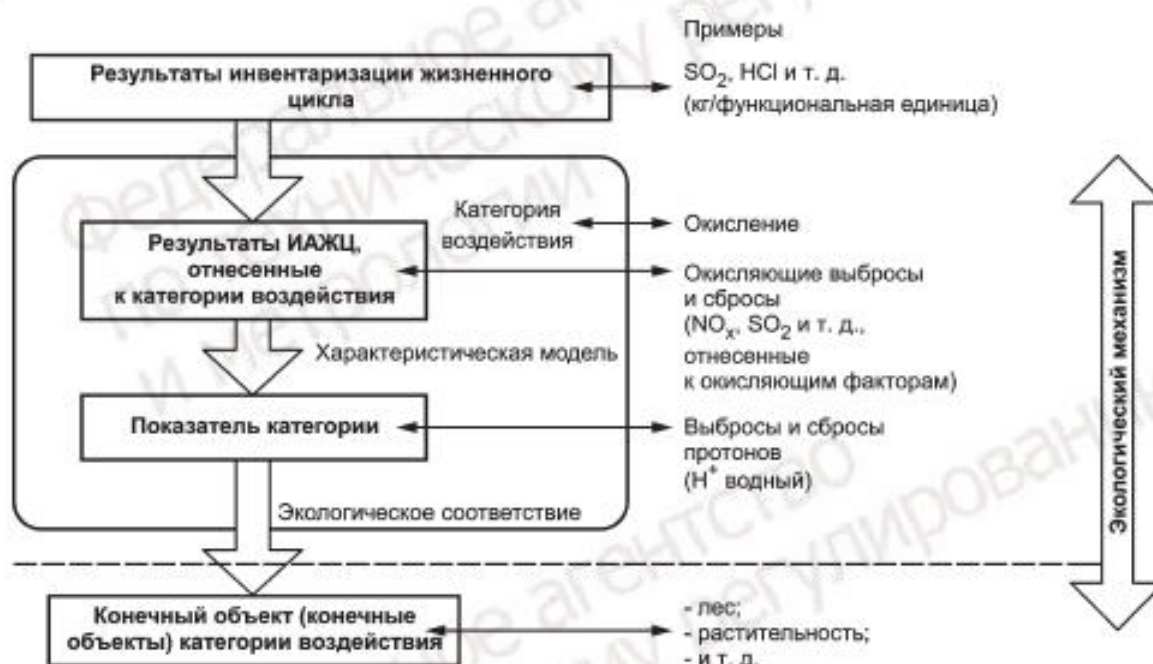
Примеры

Результаты инвентаризации жизненного цикла

$SO_2$, HCl и т. д. (кг/функциональная единица)

Категория воздействия

Окисление

Результаты ИАЖЦ, отнесенные к категории воздействия

Окисляющие выбросы и сбросы ($NO_x$, $SO_2$ и т. д., отнесенные к окисляющим факторам)

Характеристическая модель

Показатель категории

Выбросы и сбросы протонов ($H^+$ водный)

Экологическое соответствие

Экологический механизм

Конечный объект (конечные объекты) категории воздействия

- лес;
- растительность;
- и т. д.

федеральное агентство по техническому регулированию и метрологии